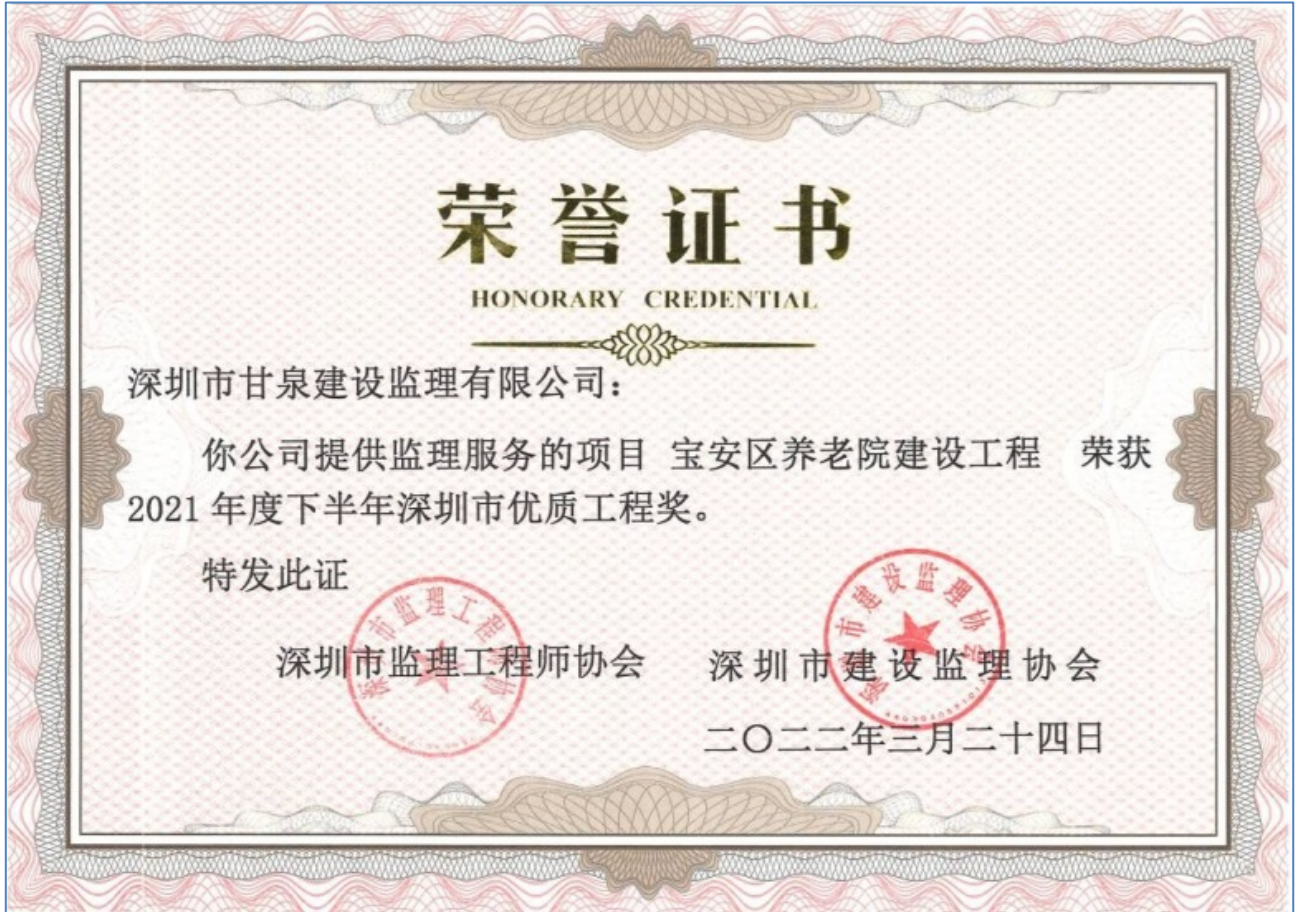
荣誉证书

HONORARY CREDENTIAL

深圳市甘泉建设监理有限公司：

你公司提供监理服务的项目 宝安区养老院建设工程 荣获2021年度下半年深圳市优质工程奖。

特发此证

深圳市监理工程师协会

深圳市建设监理协会

二〇二二年三月二十四日

深圳市监理工程师协会

深圳市建设监理协会